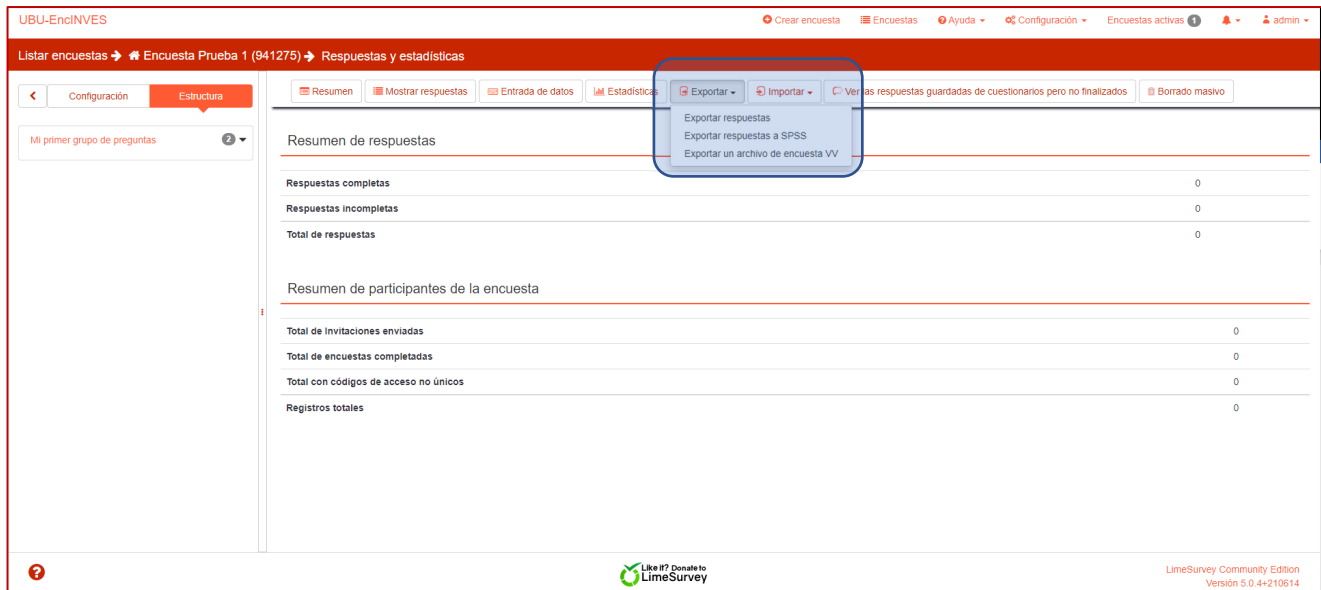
UBU-EncINVES

Crear encuesta  Encuestas  Ayuda  Configuración  Encuestas activas 1  admin

Listar encuestas  Encuesta Prueba 1 (941275)  Respuestas y estadísticas

Configuración  Estructura

Mi primer grupo de preguntas 2

Resumen  Mostrar respuestas  Entrada de datos  Estadísticas  Exportar  Importar  Ver las respuestas guardadas de cuestionarios pero no finalizados  Borrado masivo

Exportar respuestas
Exportar respuestas a SPSS
Exportar un archivo de encuesta VV

Resumen de respuestas

| | |
|---|---|
| Respuestas completas | 0 |
| Respuestas incompletas | 0 |
| Total de respuestas | 0 |

Resumen de participantes de la encuesta

| | |
|---|---|
| Total de invitaciones enviadas | 0 |
| Total de encuestas completadas | 0 |
| Total con códigos de acceso no únicos | 0 |
| Registros totales | 0 |

Like it? Donate to LimeSurvey

LimeSurvey Community Edition
Versión 5.0.4+210614